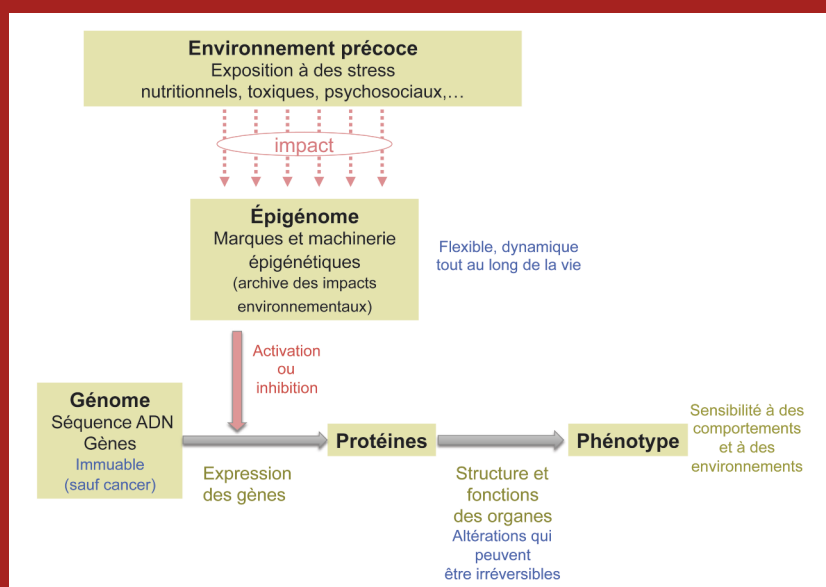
Environnement précoce
Exposition à des stress
nutritionnels, toxiques, psychosociaux,…

impact

Épigénome
Marques et machinerie épigénétiques
(archive des impacts environnementaux)

Flexible, dynamique
tout au long de la vie

Activation
ou
inhibition

Génome
Séquence ADN
Gènes
Immuable
(sauf cancer)

Expression
des gènes

Protéines

Structure et
fonctions
des organes
Altérations qui
peuvent
être irréversibles

Phénotype

Sensibilité à des
comportements
et à des
environnements